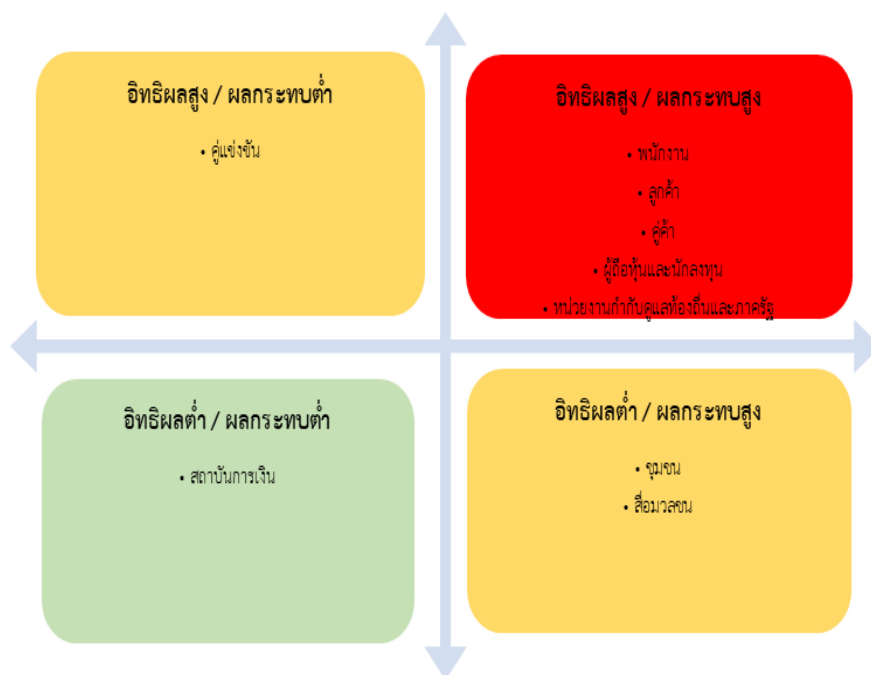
อิทธิพลสูง / ผลกระทบต่ำ

• คู่แข่งขัน

อิทธิพลสูง / ผลกระทบสูง

• พนักงาน
• ลูกค้า
• คู่ค้า
• ผู้ถือหุ้นและนักลงทุน
• หน่วยงานกำกับดูแลท้องถิ่นและภาครัฐ

อิทธิพลต่ำ / ผลกระทบต่ำ

• สถาบันการเงิน

อิทธิพลต่ำ / ผลกระทบสูง

• ชุมชน
• สื่อมวลชน